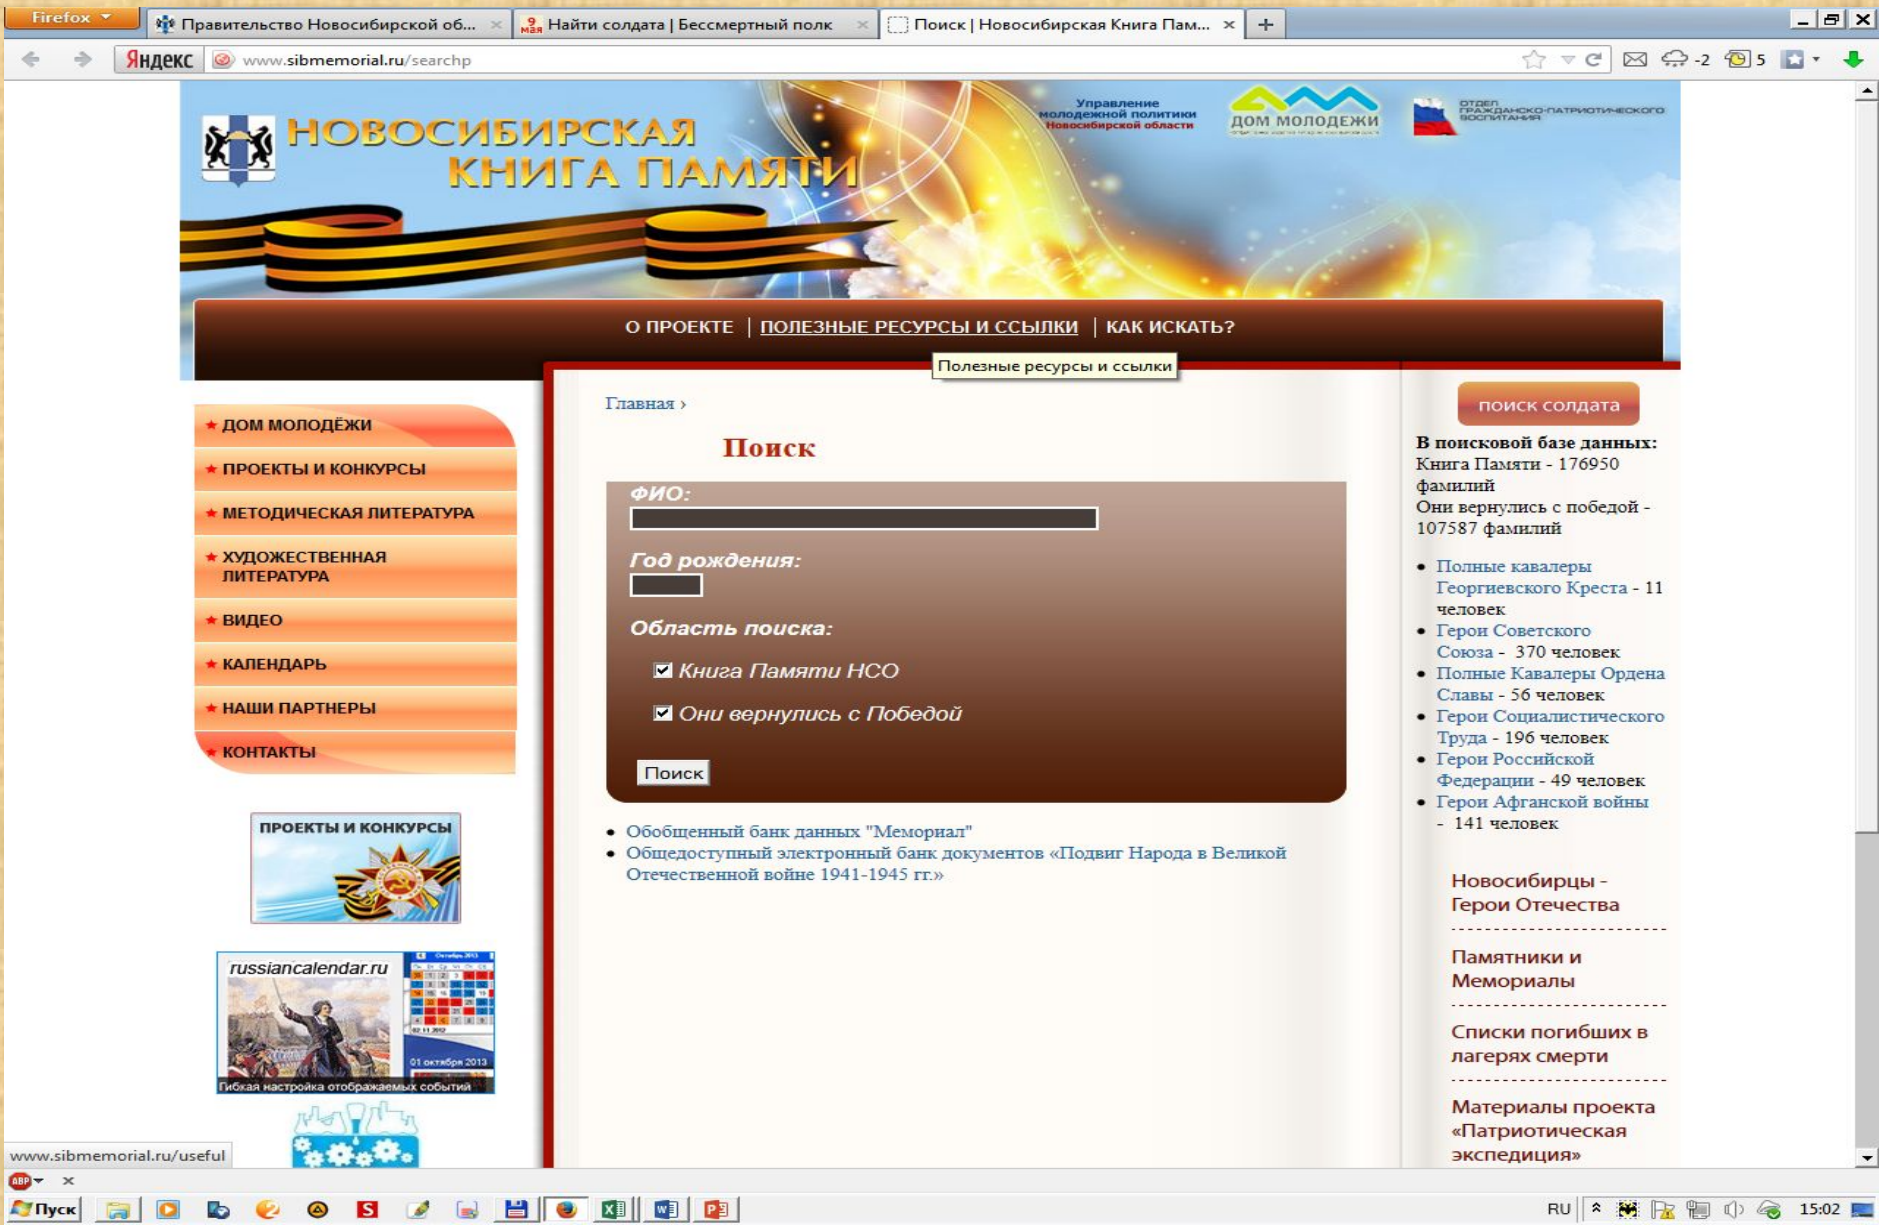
Firefox

Правительство Новосибирской об...

Найти солдата | Бессмертный полк

Поиск | Новосибирская Книга Пам...

Яндекс www.sibmemorial.ru/searchp

-2 5

НОВОСИБИРСКАЯ КНИГА ПАМЯТИ

Управление молодежной политики Новосибирской области

ДОМ МОЛОДЕЖИ

ОТДЕЛ ГРАЖДАНСКО-ПАТРИОТИЧЕСКОГО ВОСПИТАНИЯ

О ПРОЕКТЕ | ПОЛЕЗНЫЕ РЕСУРСЫ И ССЫЛКИ | КАК ИСКАТЬ?

Полезные ресурсы и ссылки

★ ДОМ МОЛОДЁЖИ
★ ПРОЕКТЫ И КОНКУРСЫ
★ МЕТОДИЧЕСКАЯ ЛИТЕРАТУРА
★ ХУДОЖЕСТВЕННАЯ ЛИТЕРАТУРА
★ ВИДЕО
★ КАЛЕНДАРЬ
★ НАШИ ПАРТНЕРЫ
★ КОНТАКТЫ

ПРОЕКТЫ И КОНКУРСЫ

russiancalendar.ru
01 октября 2013
Гибкая настройка отображаемых событий

Главная ›

Поиск

ФИО:

Год рождения:

Область поиска:

Книга Памяти НСО

Они вернулись с Победой

Поиск

• Обобщенный банк данных "Мемориал"
• Общедоступный электронный банк документов «Подвиг Народа в Великой Отечественной войне 1941-1945 гг.»

поиск солдата

В поисковой базе данных:
Книга Памяти - 176950 фамилий
Они вернулись с победой - 107587 фамилий

• Полные кавалеры Георгиевского Креста - 11 человек
• Герои Советского Союза - 370 человек
• Полные Кавалеры Ордена Славы - 56 человек
• Герои Социалистического Труда - 196 человек
• Герои Российской Федерации - 49 человек
• Герои Афганской войны - 141 человек

Новосибирцы - Герои Отечества

Памятники и Мемориалы

Списки погибших в лагерях смерти

Материалы проекта «Патриотическая экспедиция»

www.sibmemorial.ru/useful

Пуск

RU 15:02